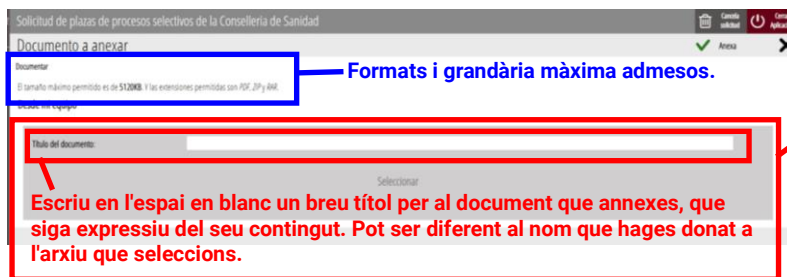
Solicitud de plazas de procesos selectivos de la Conselleria de Sanidad

Cancela solicitud

Cerrar Aplicac

Documento a anexar

Anexa

Documentar

El tamaño máximo permitido es de 5120KB. Y las extensiones permitidas son PDF, ZIP y RAR.

Formats i grandària màxima admesos.

Desde mi equipo

Título del documento:

Seleccionar

Escriu en l'espai en blanc un breu títol per al document que annexes, que siga expressiu del seu contingut. Pot ser diferent al nom que hages donat a l'arxiu que seleccions.